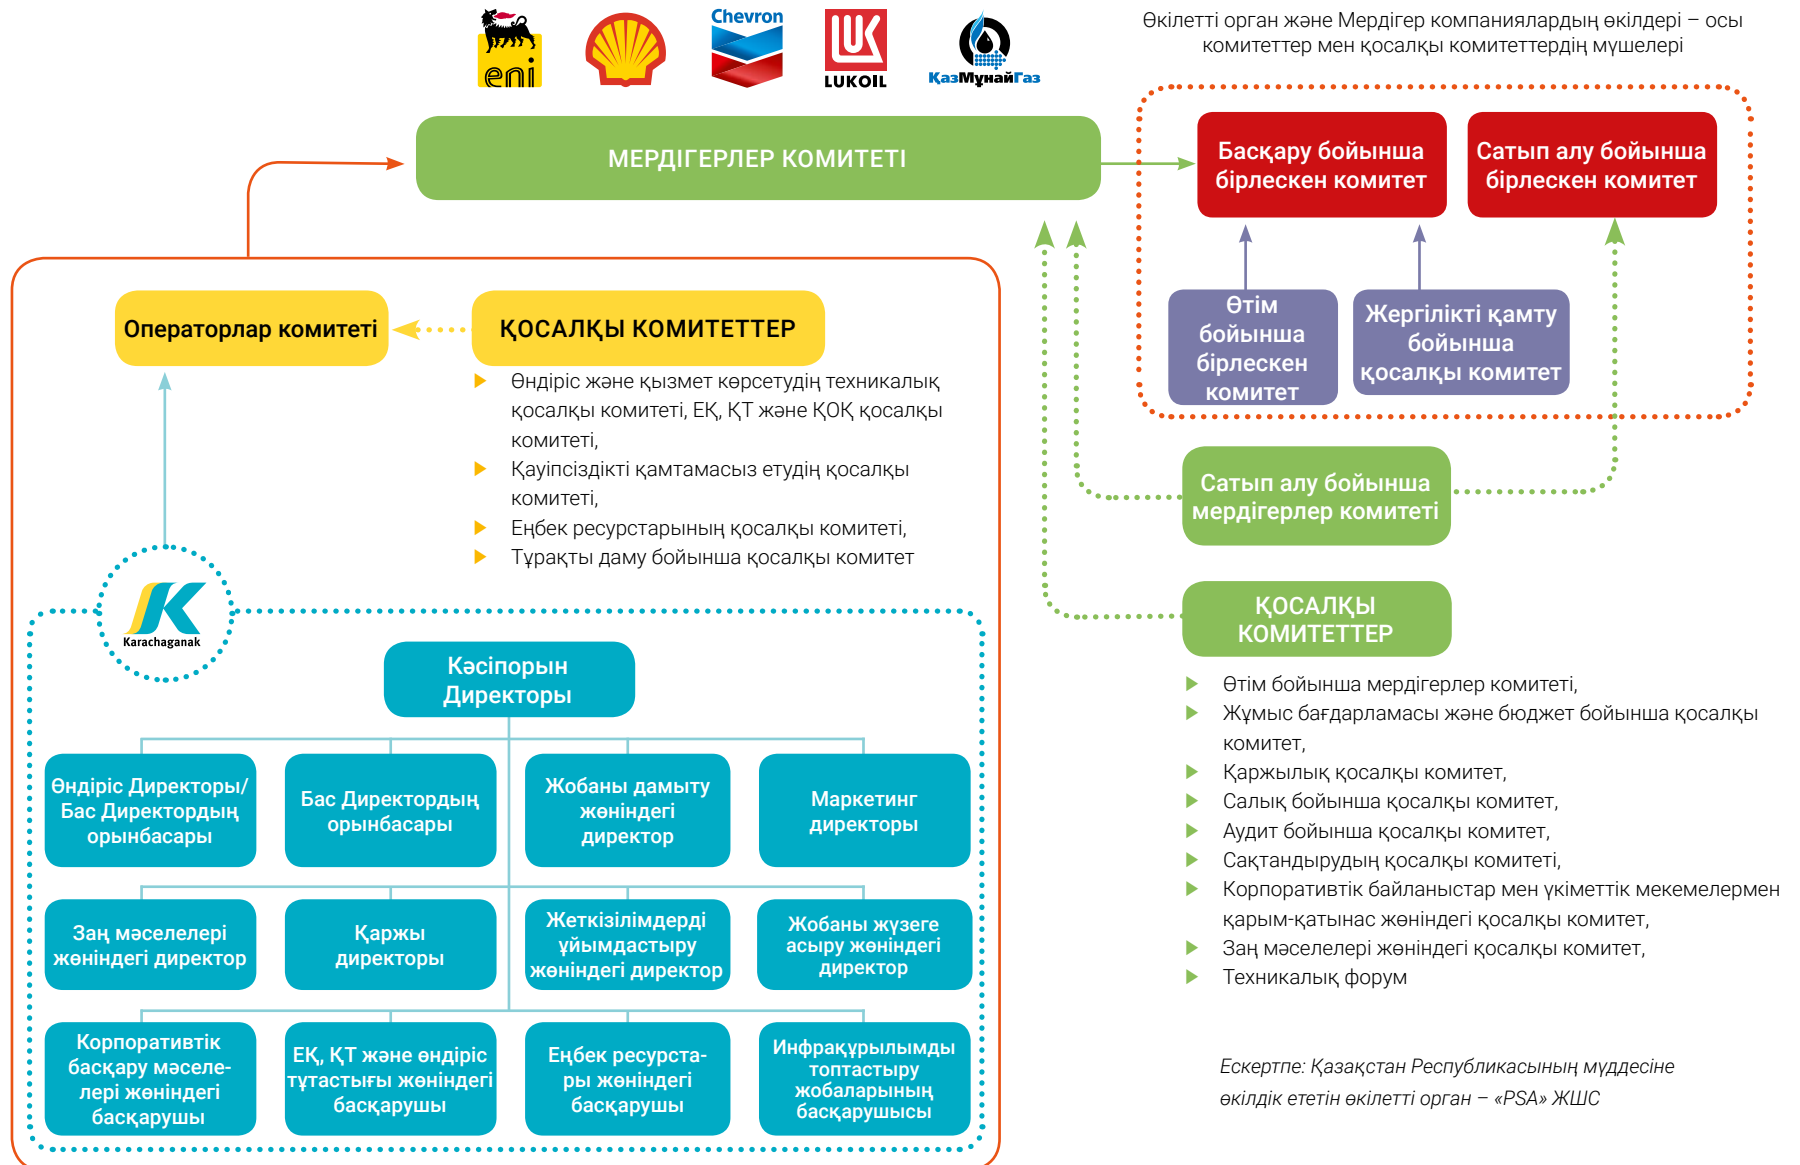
eni

Chevron

LUKOIL

ҚазМұнайГаз

Өкілетті орган және Мердігер компаниялардың өкілдері – осы комитеттер мен қосалқы комитеттердің мүшелері

МЕРДІГЕРЛЕР КОМИТЕТІ

Басқару бойынша бірлескен комитет

Сатып алу бойынша бірлескен комитет

Өтім бойынша бірлескен комитет

Жергілікті қамту бойынша қосалқы комитет

Операторлар комитеті

ҚОСАЛҚЫ КОМИТЕТТЕР

Өндіріс және қызмет көрсетудің техникалық қосалқы комитеті, ЕҚ, ҚТ және ҚОҚ қосалқы комитеті,

Қауіпсіздікті қамтамасыз етудің қосалқы комитеті,

Еңбек ресурстарының қосалқы комитеті,

Тұрақты даму бойынша қосалқы комитет

Сатып алу бойынша мердігерлер комитеті

ҚОСАЛҚЫ КОМИТЕТТЕР

Өтім бойынша мердігерлер комитеті,

Жұмыс бағдарламасы және бюджет бойынша қосалқы комитет,

Қаржылық қосалқы комитет,

Салық бойынша қосалқы комитет,

Аудит бойынша қосалқы комитет,

Сақтандырудың қосалқы комитеті,

Корпоративтік байланыстар мен үкіметтік мекемелермен қарым-қатынас жөніндегі қосалқы комитет,

Заң мәселелері жөніндегі қосалқы комитет,

Техникалық форум

Karachaganak

Кәсіпорын Директоры

Өндіріс Директоры/ Бас Директордың орынбасары

Бас Директордың орынбасары

Жобаны дамыту жөніндегі директор

Маркетинг директоры

Заң мәселелері жөніндегі директор

Қаржы директоры

Жеткізілімдерді ұйымдастыру жөніндегі директор

Жобаны жүзеге асыру жөніндегі директор

Корпоративтік басқару мәселелері жөніндегі басқарушы

ЕҚ, ҚТ және өндіріс тұтастығы жөніндегі басқарушы

Еңбек ресурстары жөніндегі басқарушы

Инфрақұрылымды топтастыру жобаларының басқарушысы

Ескертпе: Қазақстан Республикасының мүддесіне өкілдік ететін өкілетті орган – «PSA» ЖШС